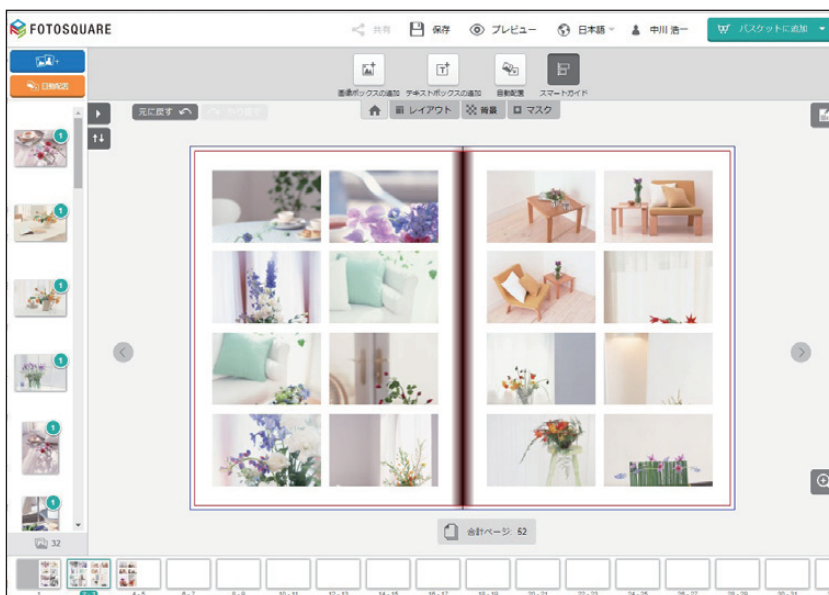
FOTOSQUARE

共有 保存 プレビュー 日本語 中川 浩一 バスケットに追加

日付配置

画像ボックスの追加 テキストボックスの追加 自動配置 スマートガイド

元に戻す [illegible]

レイアウト 背景 マスク

1
1
1
1
1
1

32

合計ページ: 52

1 2-3 4-5 6-7 8-9 10-11 12-13 14-15 16-17 18-19 20-21 22-23 24-25 26-27 28-29 30-31